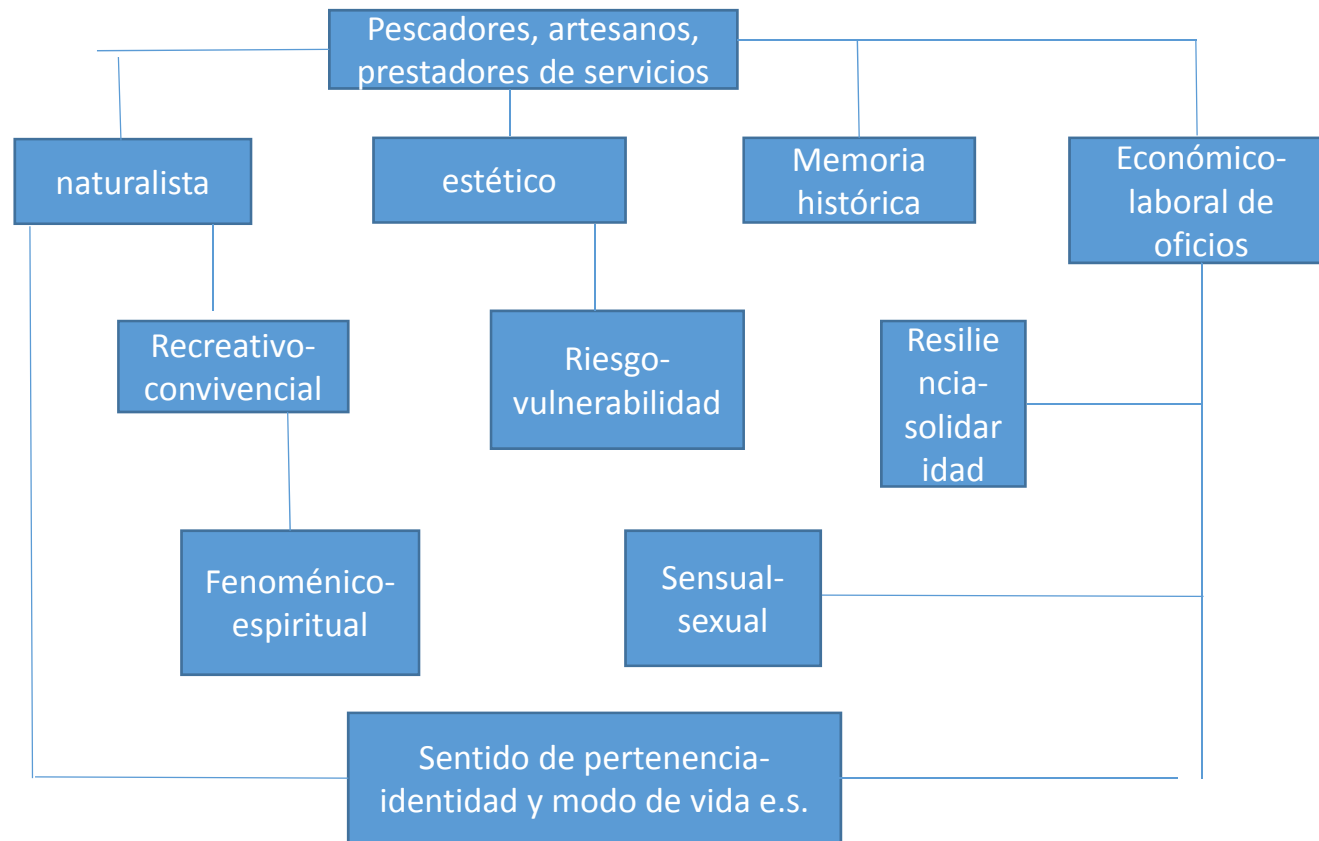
Pescadores, artesanos, prestadores de servicios

naturalista

estético

Memoria histórica

Económico-laboral de oficios

Recreativo-convivencial

Riesgo-vulnerabilidad

Resiliencia-solidaridad

Fenoménico-espiritual

Sensual-sexual

Sentido de pertenencia-identidad y modo de vida e.s.